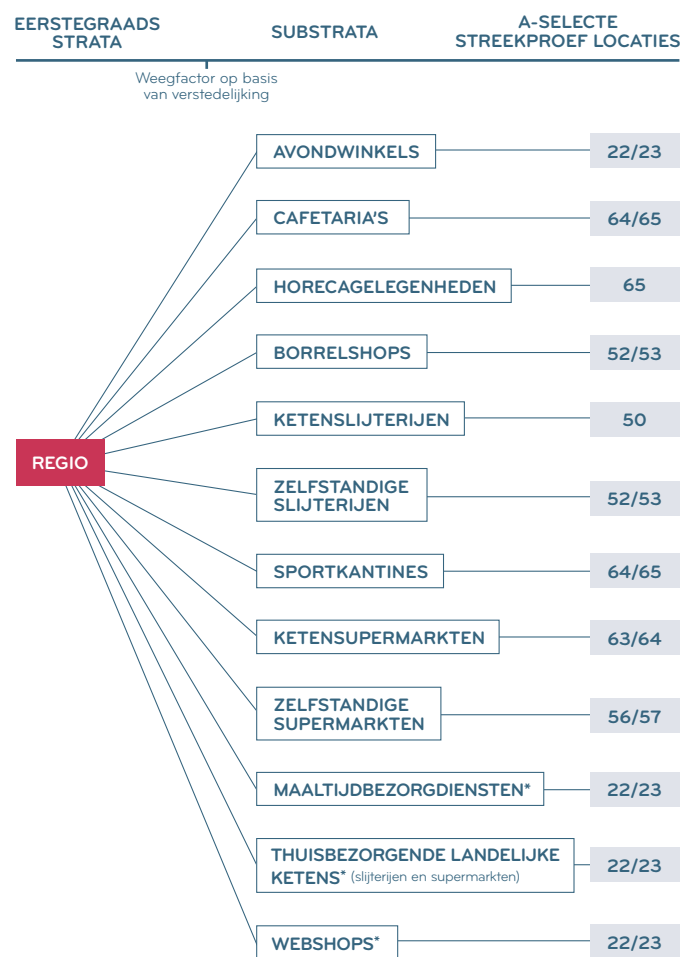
EERSTEGRAADS STRATA

SUBSTRATA

A-SELECTE STREEKPROEF LOCATIES

Weegfactor op basis van verstedelijking

REGIO

AVONDWINKELS 22/23

CAFETARIA'S 64/65

HORECAGELEGENHEDEN 65

BORRELSHOPS 52/53

KETENSLIJTERIJEN 50

ZELFSTANDIGE SLIJTERIJEN 52/53

SPORTKANTINES 64/65

KETENSUPERMARKTEN 63/64

ZELFSTANDIGE SUPERMARKTEN 56/57

MAALTIJDBEZORGDIENSTEN* 22/23

THUISBEZORGENDE LANDELIJKE KETENS* (slijterijen en supermarkten) 22/23

WEBSHOPS* 22/23